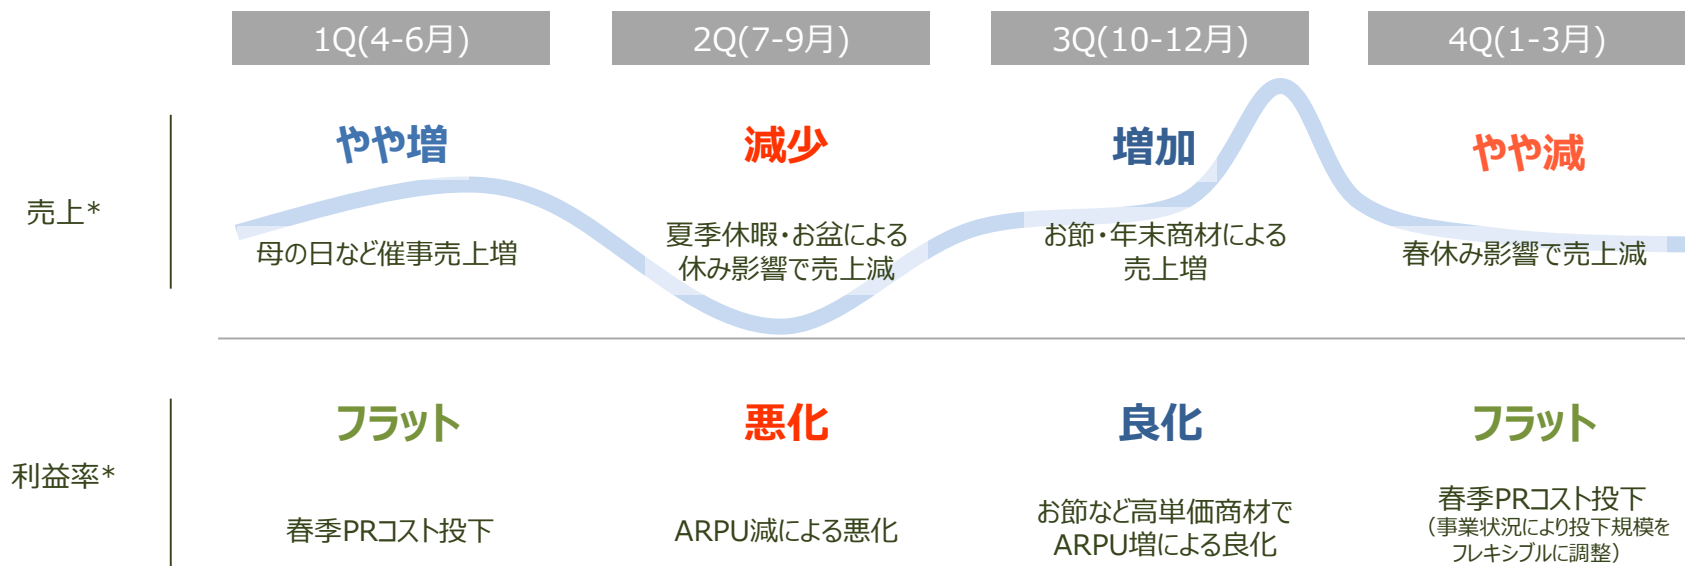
| | 1Q(4-6月) | 2Q(7-9月) | 3Q(10-12月) | 4Q(1-3月) |
|---|---|---|---|---|
| 売上* | やや増<br>母の日など催事売上増 | 減少<br>夏季休暇・お盆による休み影響で売上減 | 増加<br>お節・年末商材による売上増 | やや減<br>春休み影響で売上減 |
| 利益率* | フラット<br>春季PRコスト投下 | 悪化<br>ARPU減による悪化 | 良化<br>お節など高単価商材でARPU増による良化 | フラット<br>春季PRコスト投下<br>(事業状況により投下規模をフレキシブルに調整) |